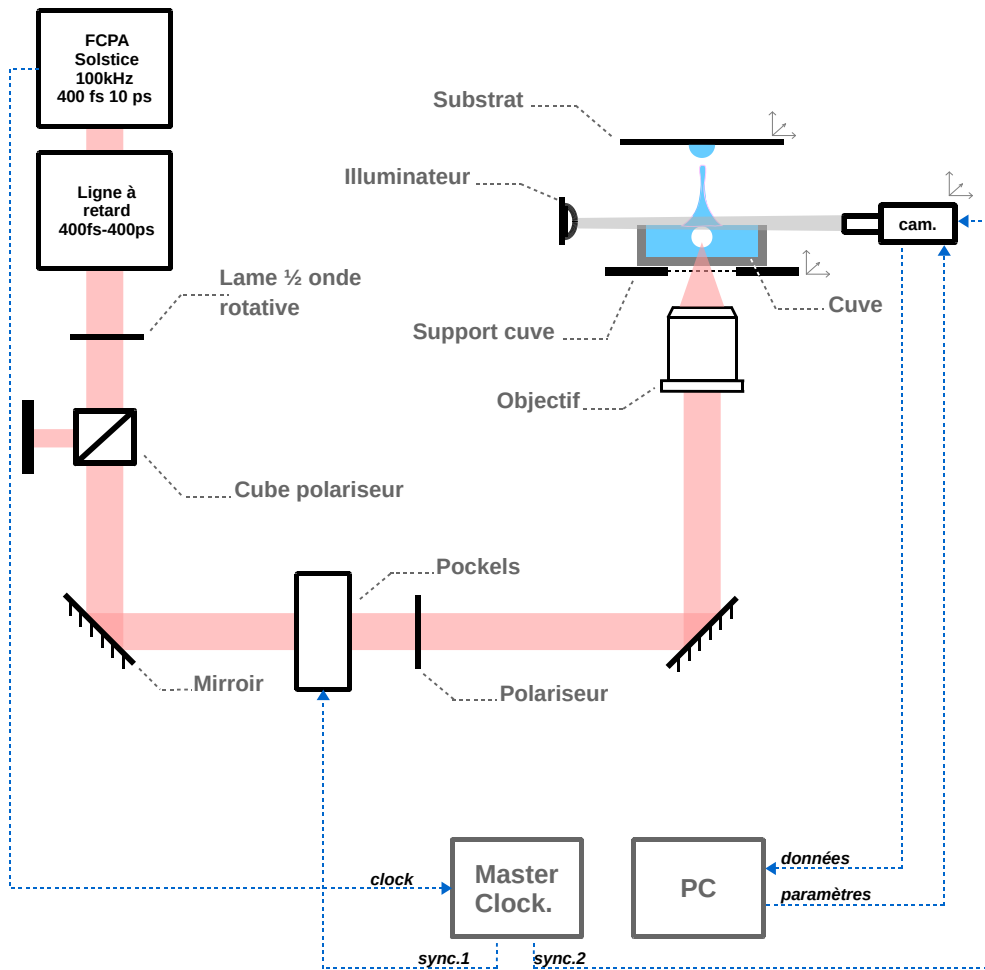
FCPA
Solstice
100kHz
400 fs 10 ps

Ligne à retard
400fs-400ps

Lame ½ onde rotative

Cube polariseur

Mirroir

Pockels

Polariseur

Substrat

Illuminateur

cam.

Cuve

Support cuve

Objectif

Master Clock.

PC

clock

données

paramètres

sync.1

sync.2